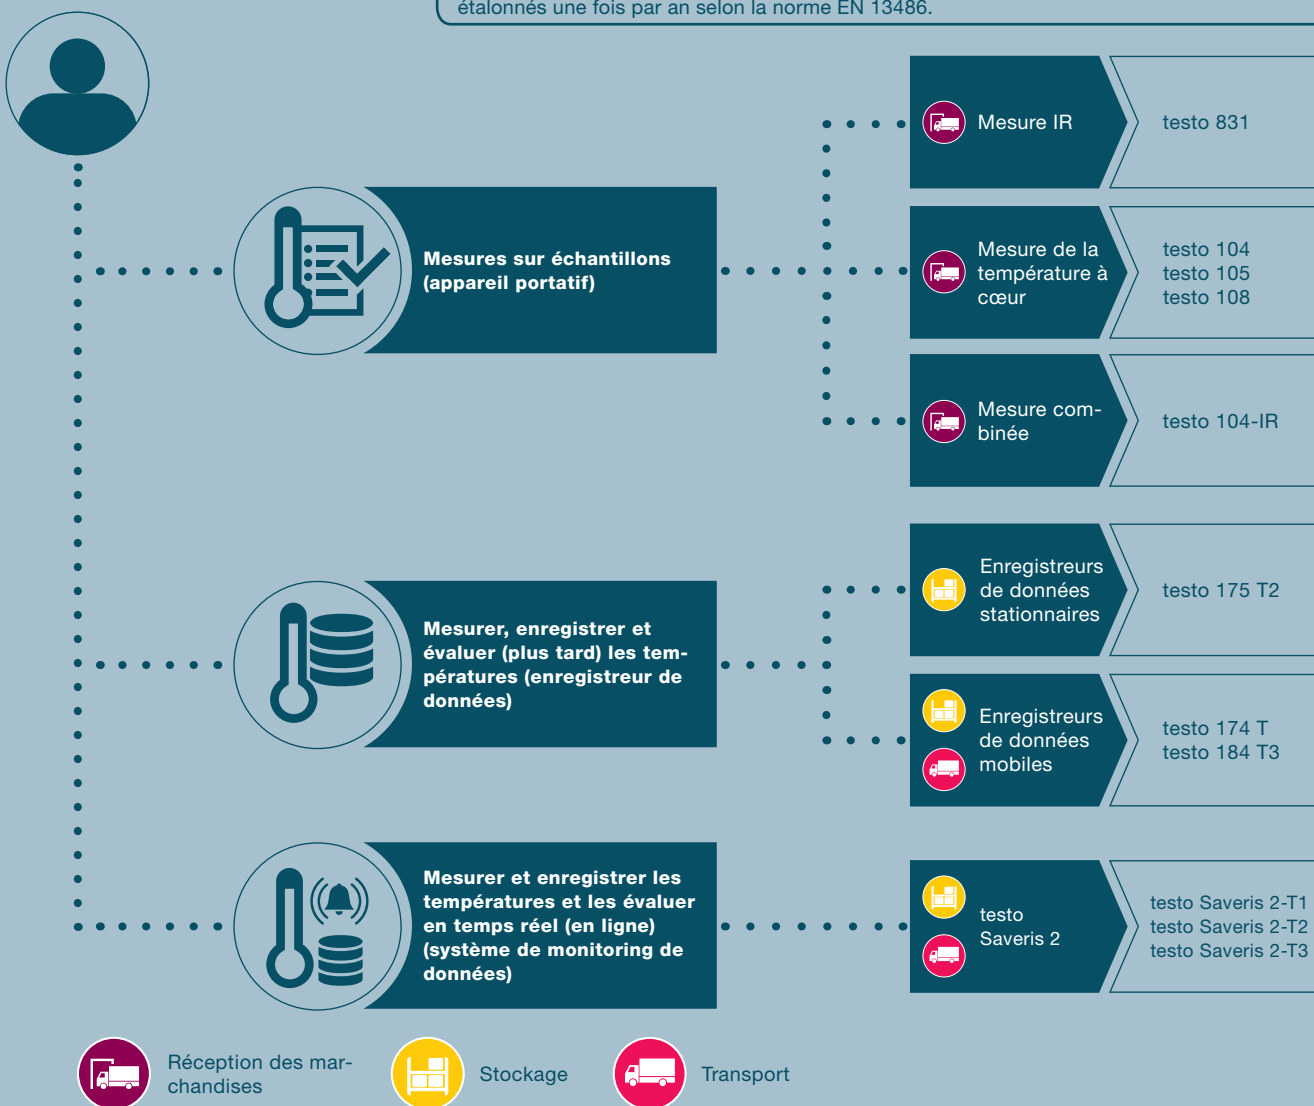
étalonnés une fois par an selon la norme EN 13486.

Mesures sur échantillons (appareil portatif)

Mesure IR

testo 831

Mesure de la température à cœur

testo 104
testo 105
testo 108

Mesure combinée

testo 104-IR

Mesurer, enregistrer et évaluer (plus tard) les températures (enregistreur de données)

Enregistreurs de données stationnaires

testo 175 T2

Enregistreurs de données mobiles

testo 174 T
testo 184 T3

Mesurer et enregistrer les températures et les évaluer en temps réel (en ligne) (système de monitoring de données)

testo Saveris 2

testo Saveris 2-T1
testo Saveris 2-T2
testo Saveris 2-T3

Réception des marchandises

Stockage

Transport